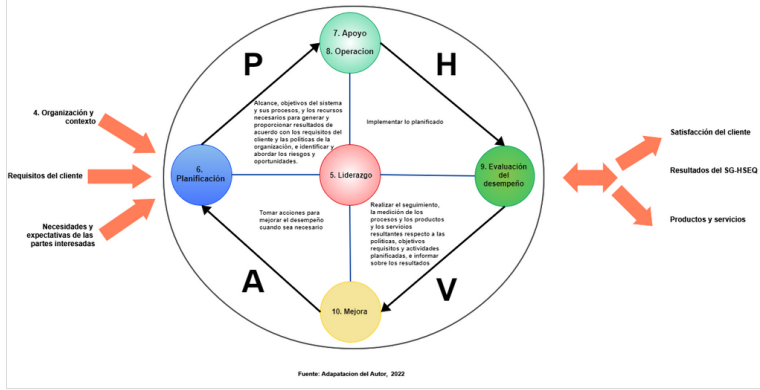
4. Organización y contexto

Requisitos del cliente

Necesidades y expectativas de las partes interesadas

P

7. Apoyo
8. Operacion

H

Alcance, objetivos del sistema y sus procesos, y los recursos necesarios para generar y proporcionar resultados de acuerdo con los requisitos del cliente y las políticas de la organización, e identificar y abordar los riesgos y oportunidades.

Implementar lo planificado

6. Planificación

5. Liderazgo

9. Evaluación del desempeño

Tomar acciones para mejorar el desempeño cuando sea necesario

Realizar el seguimiento, la medición de los procesos y los productos y los servicios resultantes respecto a las políticas, objetivos requisitos y actividades planificadas, e informar sobre los resultados

A

10. Mejora

V

Satisfacción del cliente

Resultados del SG-HSEQ

Productos y servicios

Fuente: Adapatacion del Autor, 2022